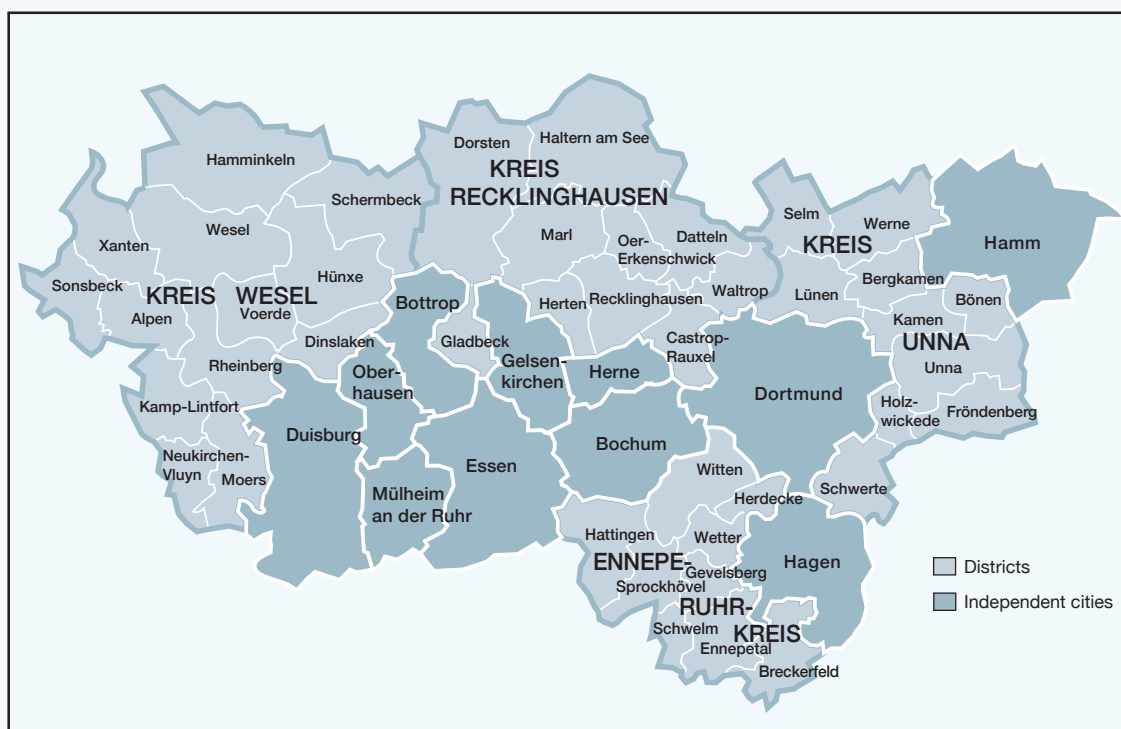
Dorsten
Haltern am See
KREIS RECKLINGHAUSEN
Hamminkeln
Schermbeck
Xanten
Wesel
Marl
Oer-Erkenschwick
Datteln
Selm
Werne
KREIS
Hamm
Sonsbeck
KREIS WESEL
Alpen
Voerde
Hünxe
Bottrop
Herten
Recklinghausen
Waltrop
Lünen
Bergkamen
Bönen
Kamen
UNNA
Dinslaken
Gladbeck
Gelsenkirchen
Castrop-Rauxel
Rheinberg
Oberhausen
Herne
Dortmund
Unna
Kamp-Lintfort
Duisburg
Holzwickede
Fröndenberg
Bochum
Neukirchen-Vluyn
Moers
Essen
Witten
Herdecke
Schwerte
Mülheim an der Ruhr
Hattingen
Wetter
ENNEPE-
Gevelsberg
Hagen
Sprockhövel
RUHR-
Schwelm
KREIS
Ennepetal
Breckerfeld
Districts
Independent cities